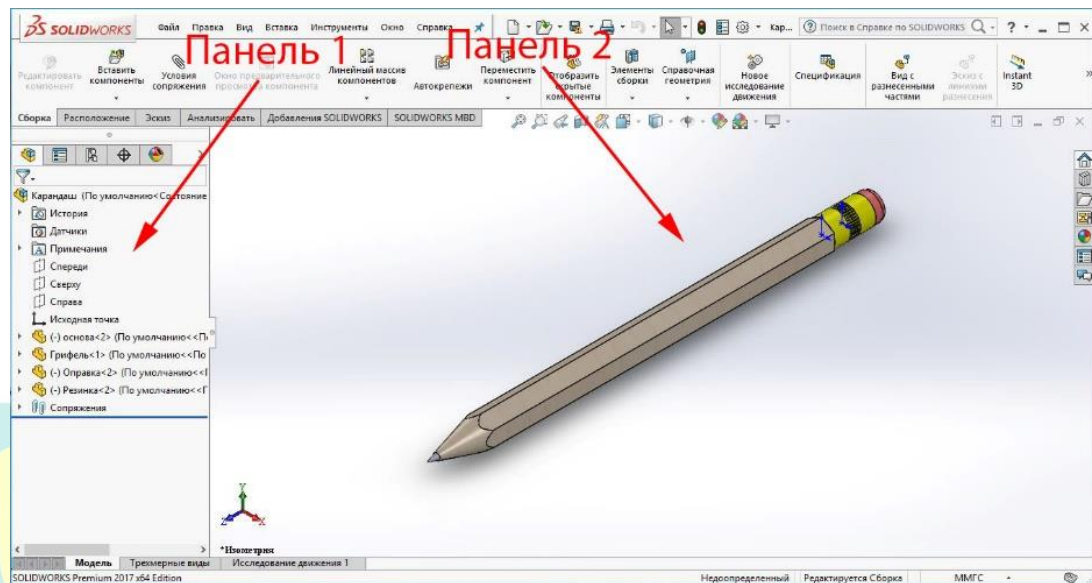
SOLIDWORKS Файл Правка Вид Вставка Инструменты Окно Справка

Кар... Поиск в Справке по SOLIDWORKS ?

Панель 1

Панель 2

Редактировать компонент

Вставить компоненты

Условия сопряжения

Окно предварительного просмотра компонента

Линейный массив компонентов

Автокрепежи

Переместить компонент

Отобразить скрытые компоненты

Элементы сборки

Справочная геометрия

Новое исследование движения

Спецификация

Вид с разнесенными частями

Эскиз с линиями разнесения

Instant 3D

Сборка Расположение Эскиз Анализировать Добавления SOLIDWORKS SOLIDWORKS MBD

Карандаш (По умолчанию<Состояние

История

Датчики

Примечания

Спереди

Сверху

Справа

Исходная точка

(-) основа<2> (По умолчанию<<П

Грифель<1> (По умолчанию<<По

(-) Оправка<2> (По умолчанию<<

(-) Резинка<2> (По умолчанию<<

Сопряжения

*Изометрия

Модель Трехмерные виды Исследование движения 1

SOLIDWORKS Premium 2017 x64 Edition

Недоопределенный Редактируется Сборка ММГС